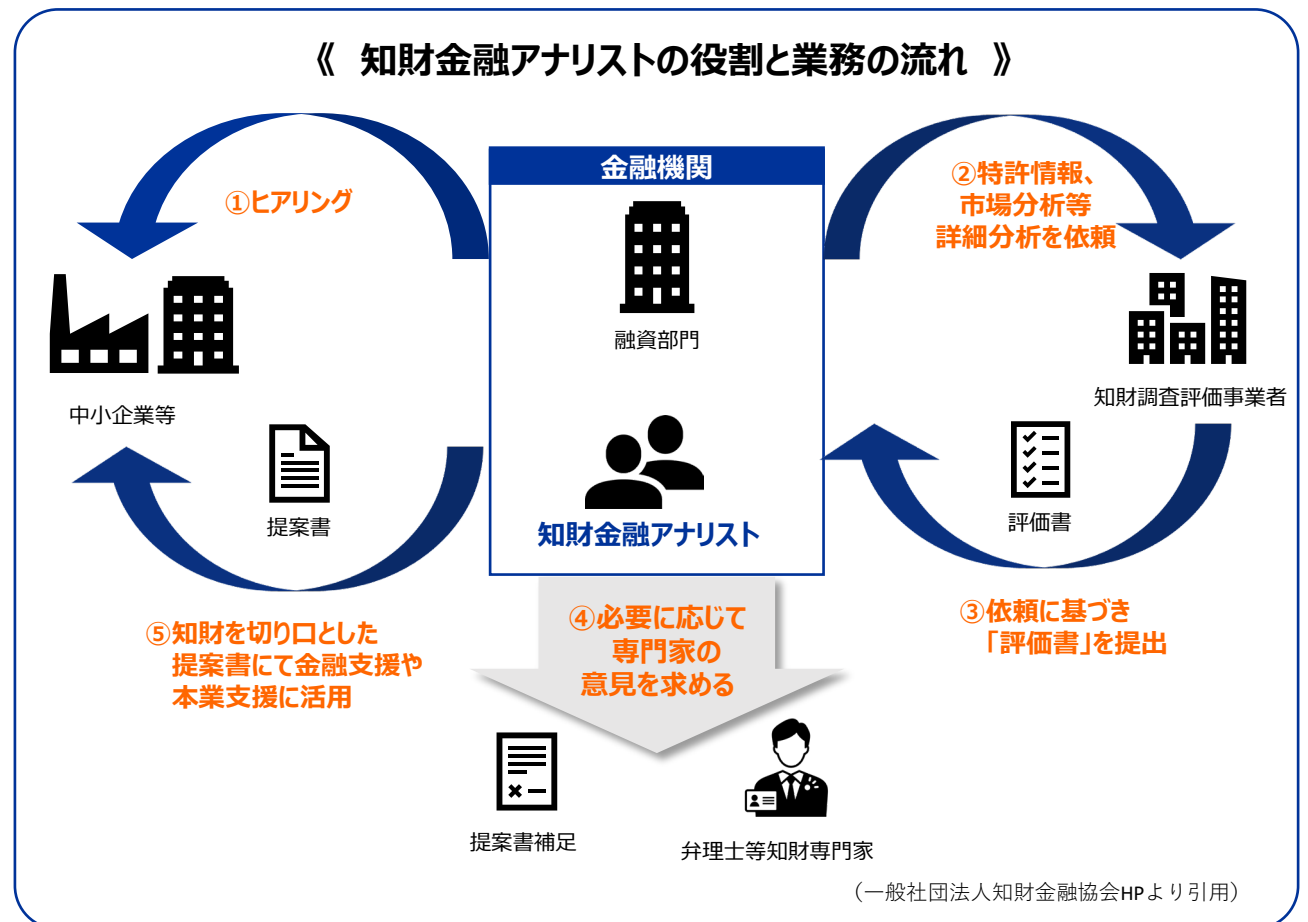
《 知財金融アナリストの役割と業務の流れ 》

金融機関

融資部門

知財金融アナリスト

①ヒアリング

中小企業等

提案書

②特許情報、市場分析等詳細分析を依頼

知財調査評価事業者

評価書

③依頼に基づき「評価書」を提出

④必要に応じて専門家の意見を求める

⑤知財を切り口とした提案書にて金融支援や本業支援に活用

提案書補足

弁理士等知財専門家

（一般社団法人知財金融協会HPより引用）